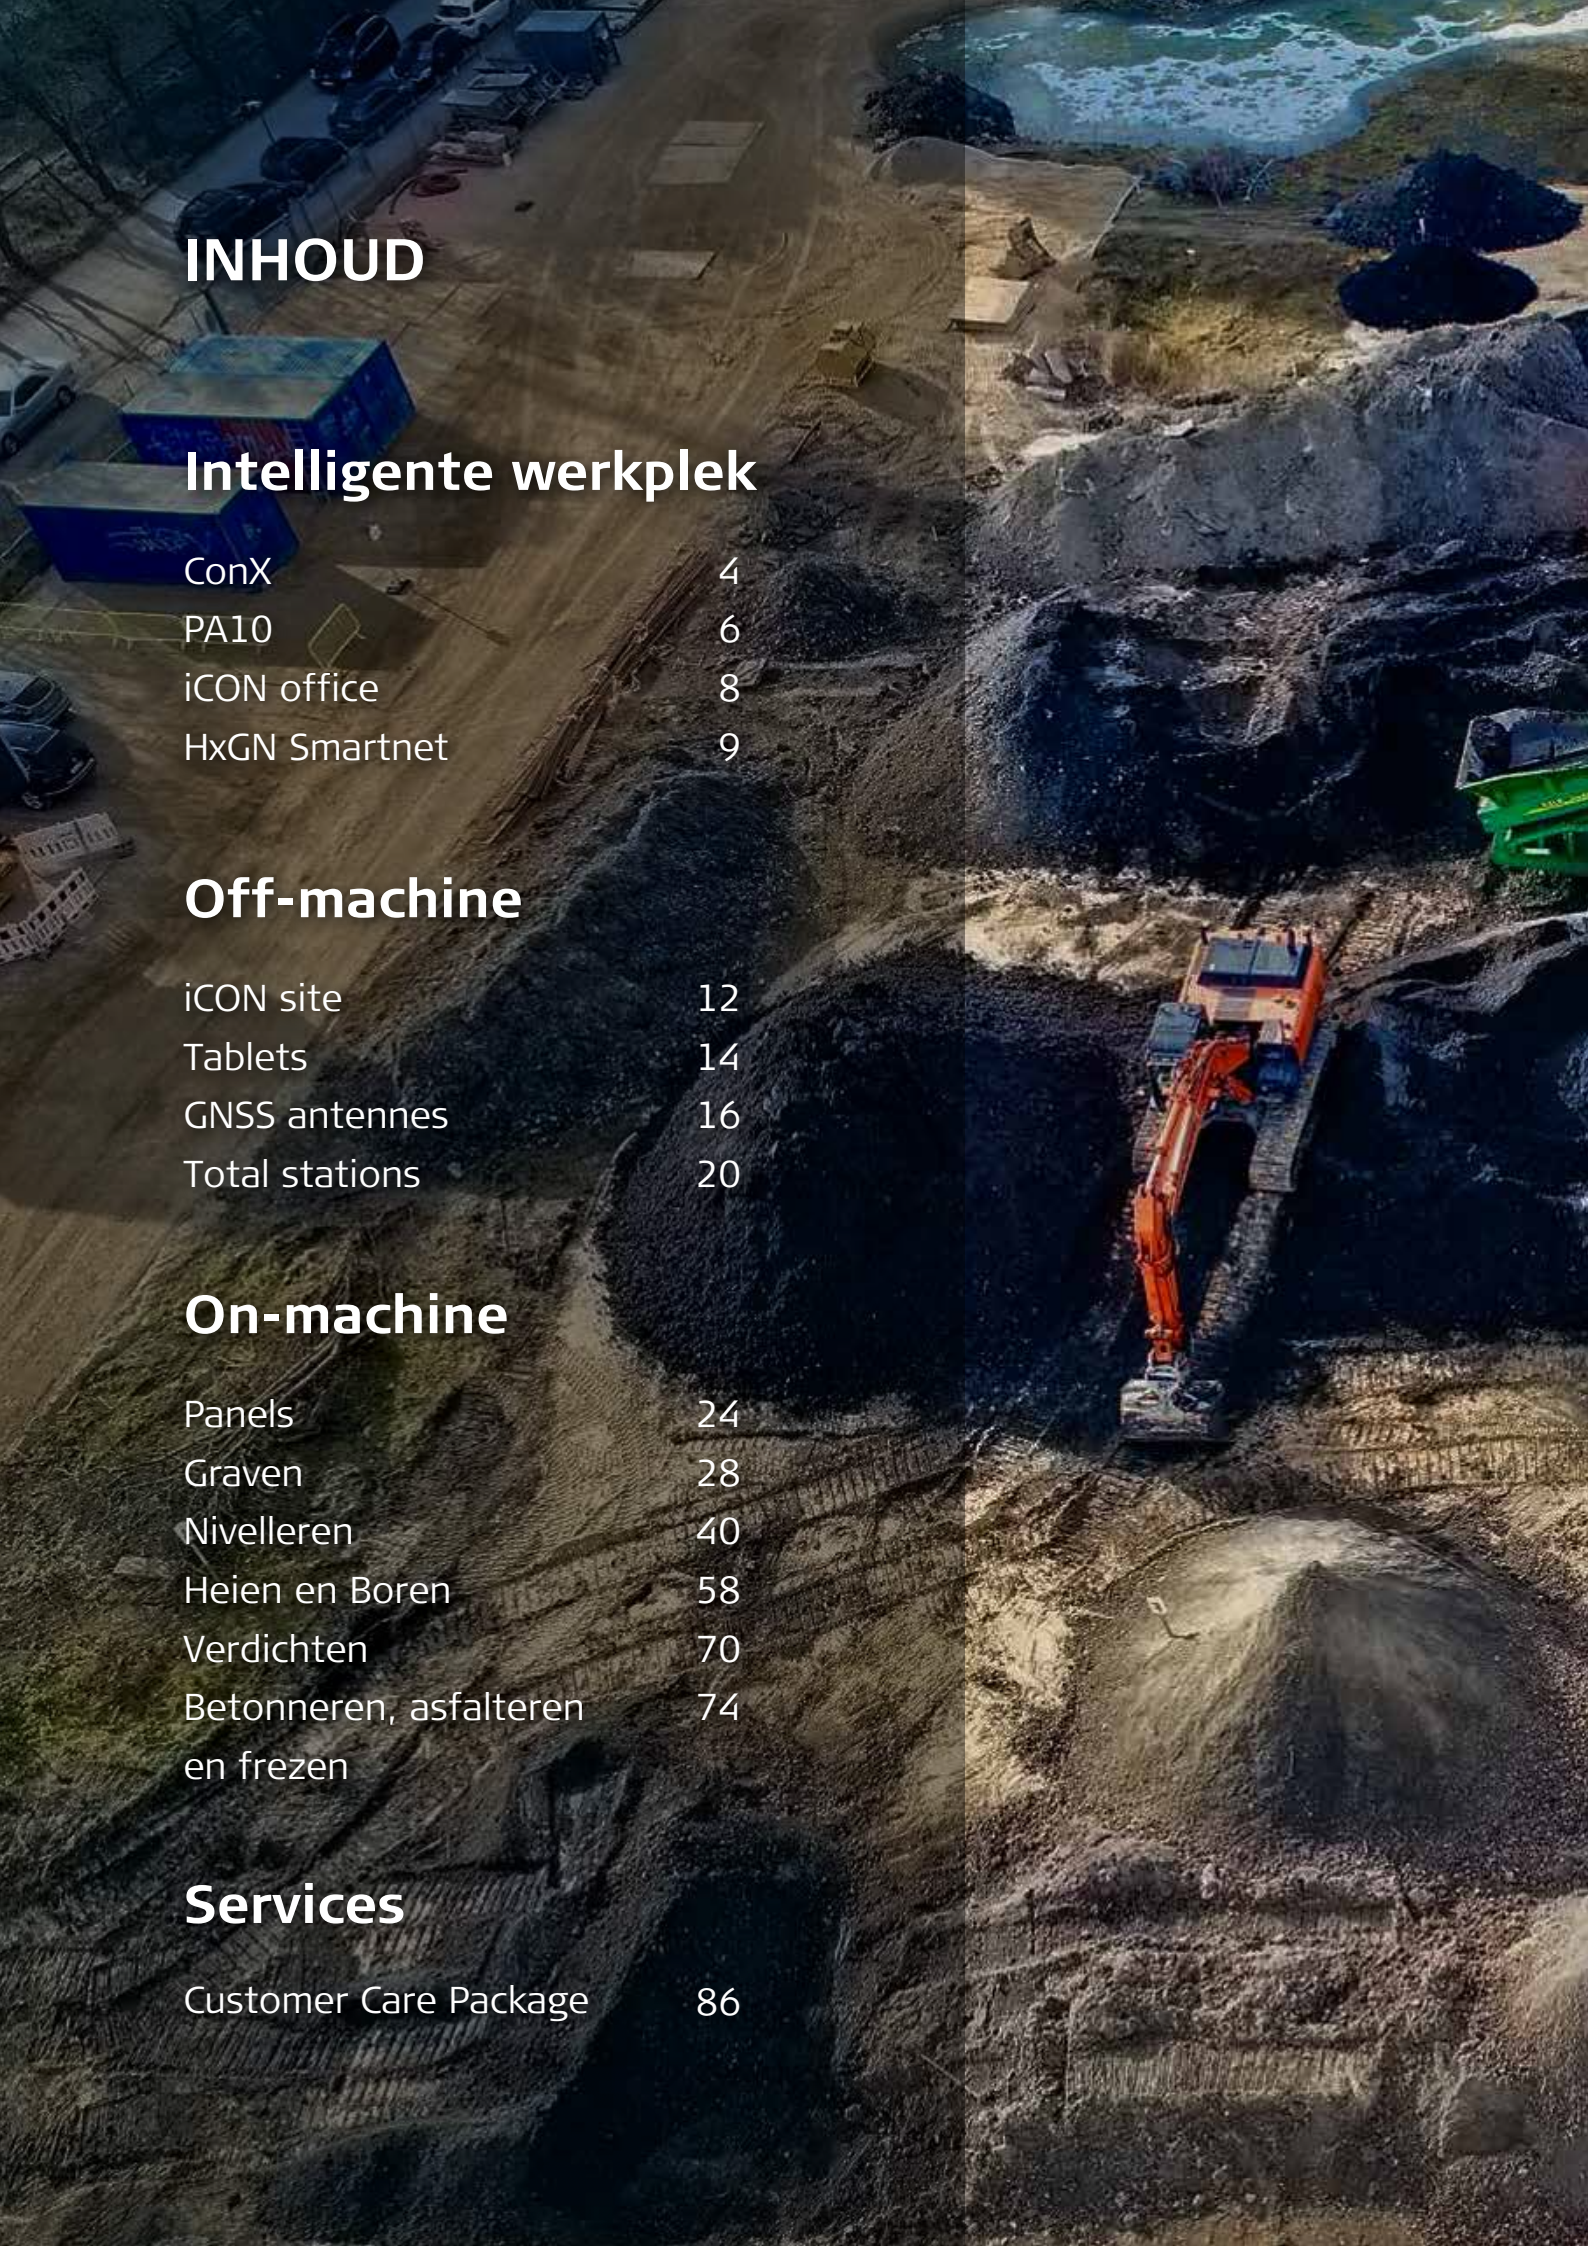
INHOUD

Intelligente werkplek

| | |
|---|---|
| ConX | 4 |
| PA10 | 6 |
| iCON office | 8 |
| HxGN Smartnet | 9 |

Off-machine

| | |
|---|---|
| iCON site | 12 |
| Tablets | 14 |
| GNSS antennes | 16 |
| Total stations | 20 |

On-machine

| | |
|---|---|
| Panels | 24 |
| Graven | 28 |
| Nivelleren | 40 |
| Heien en Boren | 58 |
| Verdichten | 70 |
| Betonneren, asfalteren en frezen | 74 |

Services

| | |
|---|---|
| Customer Care Package | 86 |